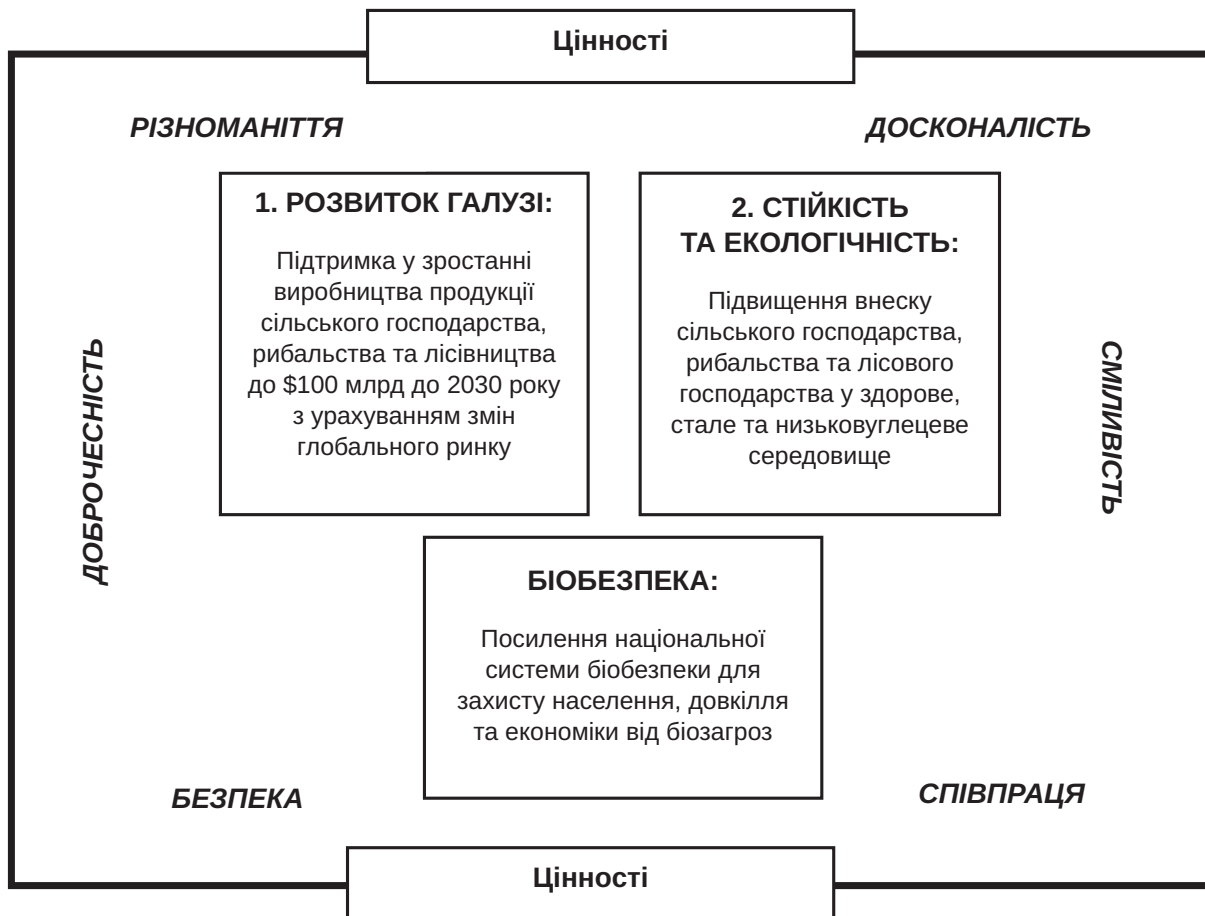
Цінності

РІЗНОМАНІТТЯ

ДОСКОНАЛІСТЬ

1. РОЗВИТОК ГАЛУЗІ:

Підтримка у зростанні виробництва продукції сільського господарства, рибальства та лісівництва до \$100 млрд до 2030 року з урахуванням змін глобального ринку

2. СТІЙКІСТЬ ТА ЕКОЛОГІЧНІСТЬ:

Підвищення внеску сільського господарства, рибальства та лісового господарства у здорове, стале та низьковуглецеве середовище

ДОБРОЧЕСНІСТЬ

СМІЛИВІСТЬ

БІОБЕЗПЕКА:

Посилення національної системи біобезпеки для захисту населення, довкілля та економіки від біозагроз

БЕЗПЕКА

СПІВПРАЦЯ

Цінності